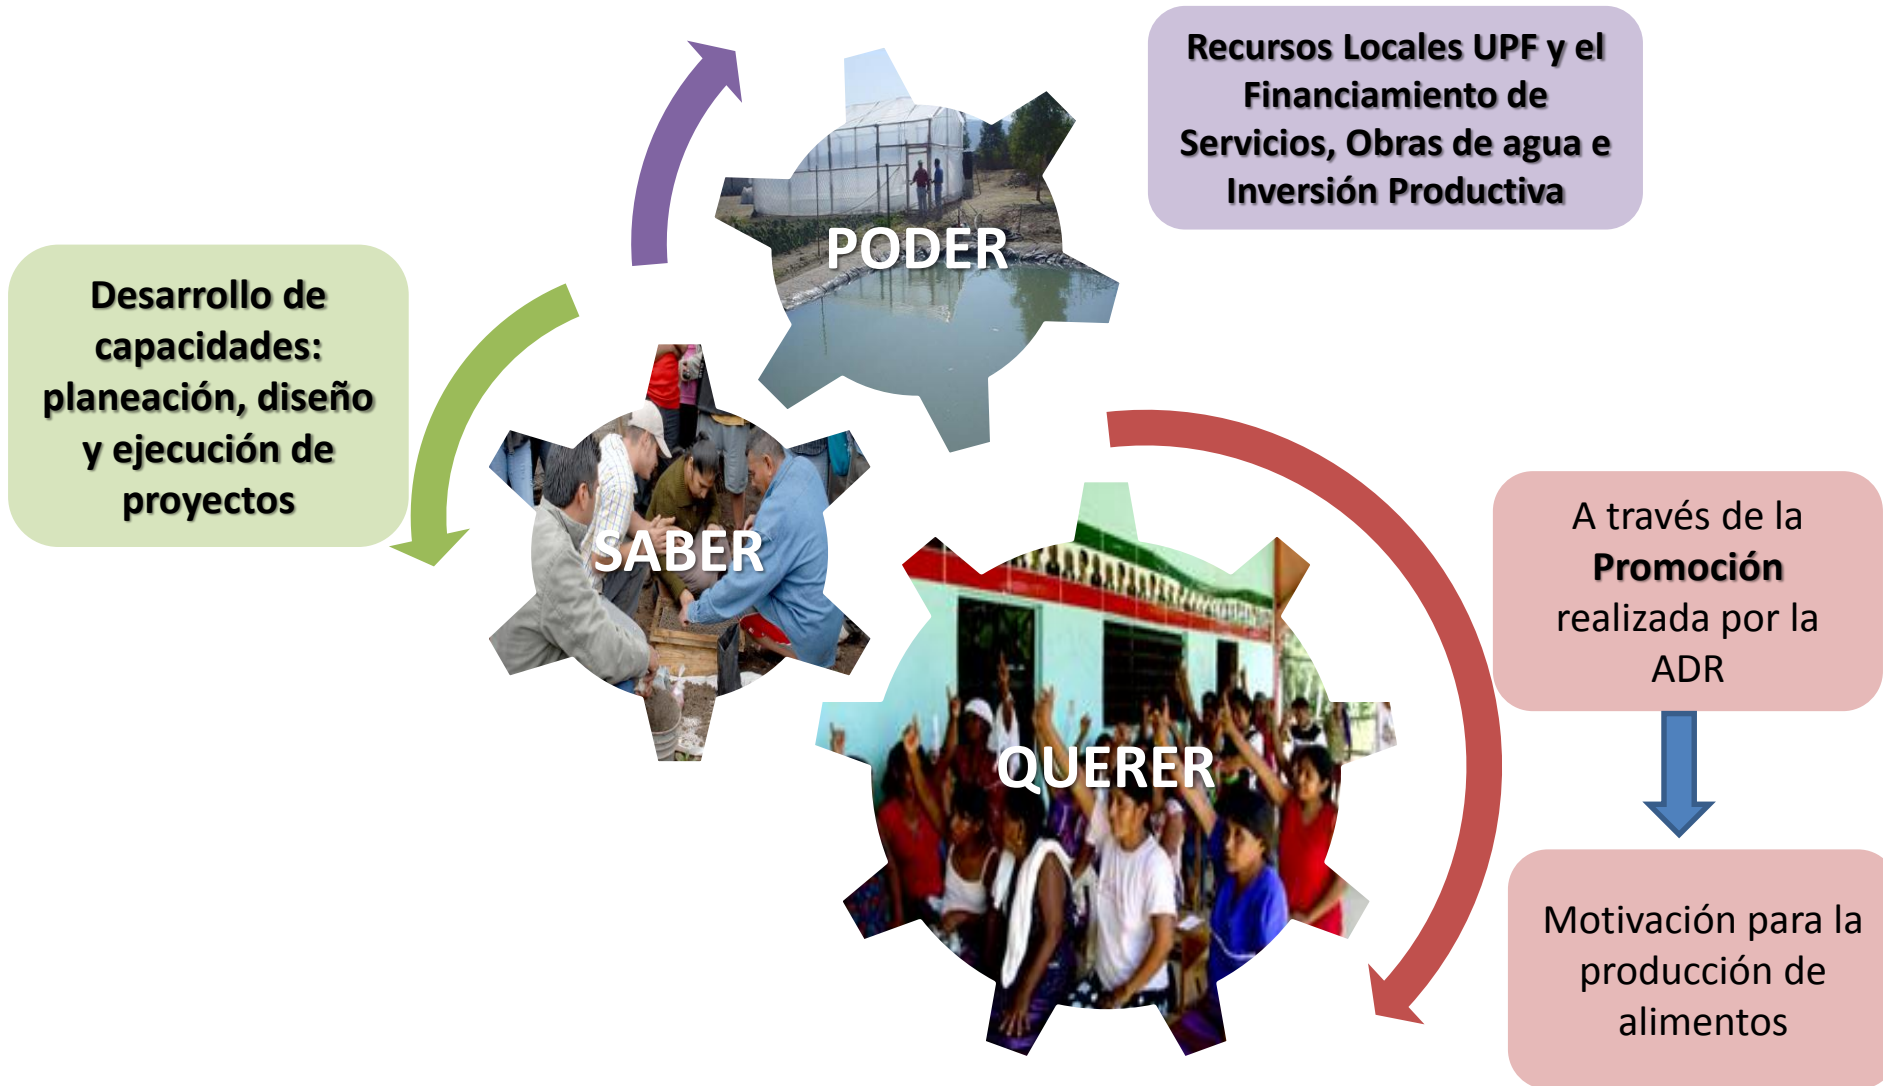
Recursos Locales UPF y el Financiamiento de Servicios, Obras de agua e Inversión Productiva

PODER

Desarrollo de capacidades: planeación, diseño y ejecución de proyectos

SABER

QUERER

A través de la **Promoción** realizada por la ADR

Motivación para la producción de alimentos